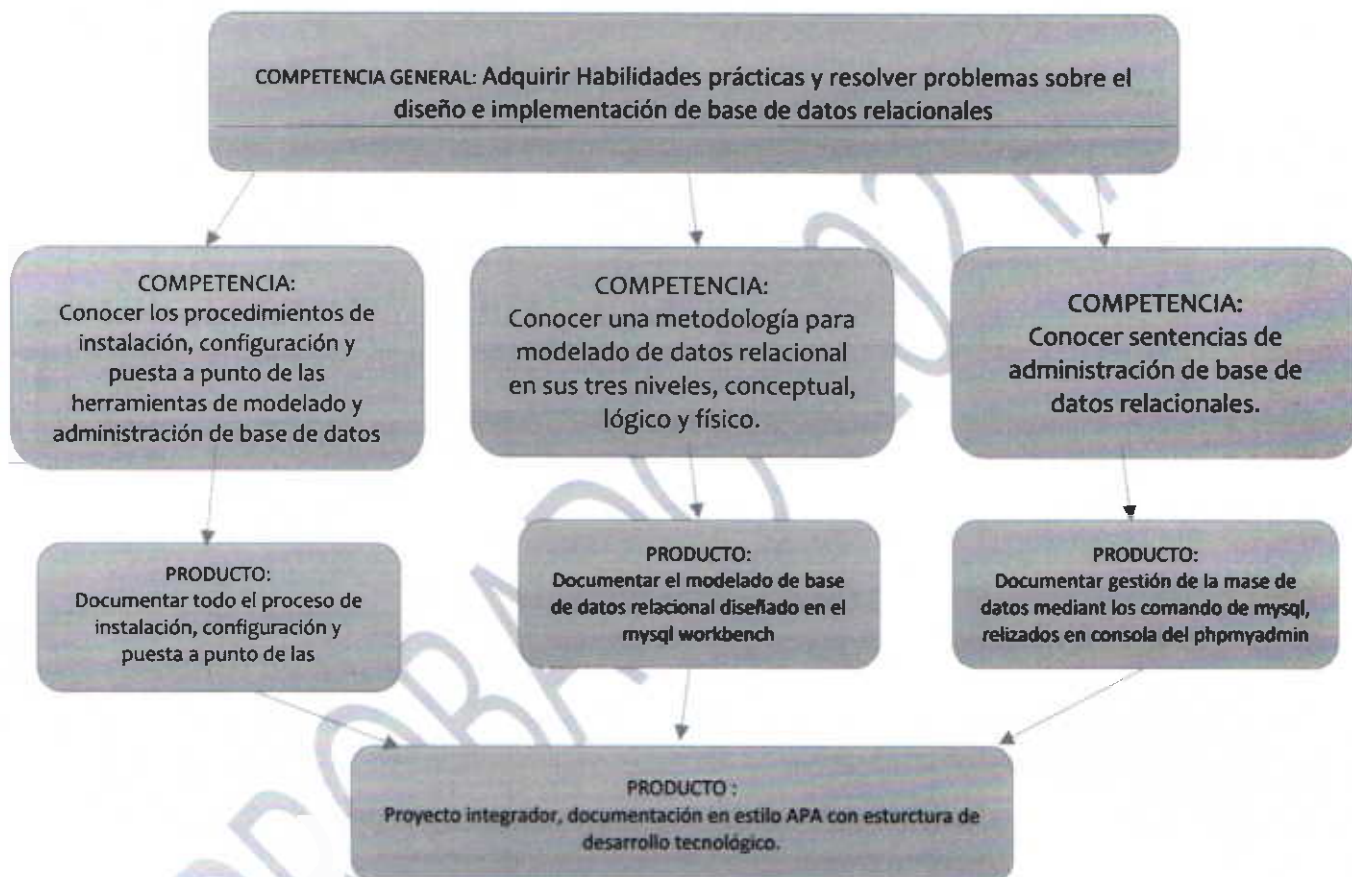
COMPETENCIA GENERAL: Adquirir Habilidades prácticas y resolver problemas sobre el diseño e implementación de base de datos relacionales

COMPETENCIA:
Conocer los procedimientos de instalación, configuración y puesta a punto de las herramientas de modelado y administración de base de datos

COMPETENCIA:
Conocer una metodología para modelado de datos relacional en sus tres niveles, conceptual, lógico y físico.

COMPETENCIA:
Conocer sentencias de administración de base de datos relacionales.

PRODUCTO:
Documentar todo el proceso de instalación, configuración y puesta a punto de las

PRODUCTO:
Documentar el modelado de base de datos relacional diseñado en el mysql workbench

PRODUCTO:
Documentar gestión de la mase de datos mediant los comando de mysql, relizados en consola del phpmyadmin

PRODUCTO:
Proyecto integrador, documentación en estilo APA con esturctura de desarrollo tecnológico.